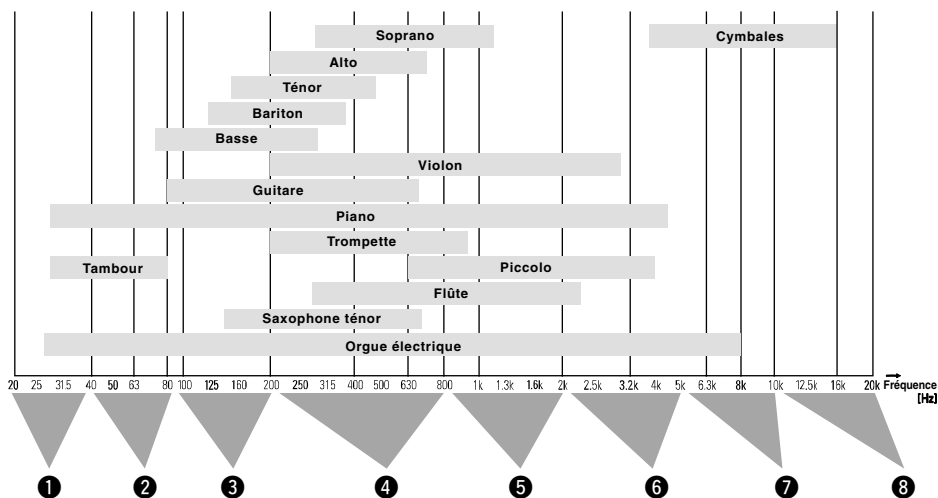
Soprano
Cymbales
Alto
Ténor
Bariton
Basse
Violon
Guitare
Piano
Trompette
Tambour
Piccolo
Flûte
Saxophone ténor
Orgue électrique

20 25 31.5 40 50 63 80 100 125 160 200 250 315 400 500 630 800 1k 1.3k 1.6k 2k 2.5k 3.2k 4k 5k 6.3k 8k 10k 12.5k 16k 20k Fréquence [Hz]

❶ ❷ ❸ ❹ ❺ ❻ ❼ ❽